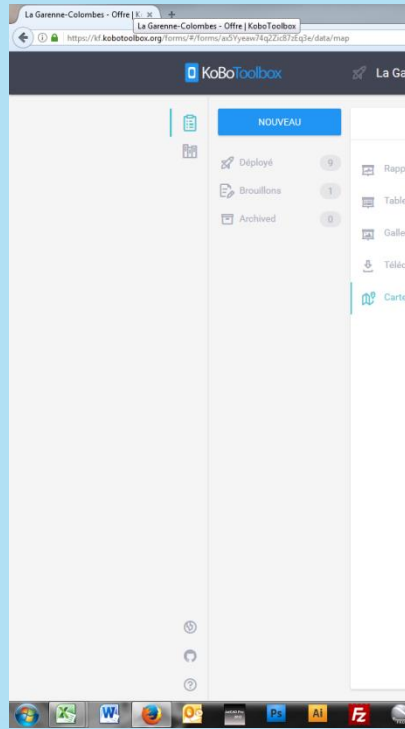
La Garenne-Colombes - Offre | K ×

La Garenne-Colombes - Offre | KoboToolbox

https://kf.kobotoolbox.org/forms/#/forms/ax5Yyeaw74q2Zc87zEq3e/data/map

KoBoToolbox

La Ga

NOUVEAU

Déployé 9

Brouillons 1

Archived 0

Rapp

Table

Galle

Téléc

Carte

Ps

Ai